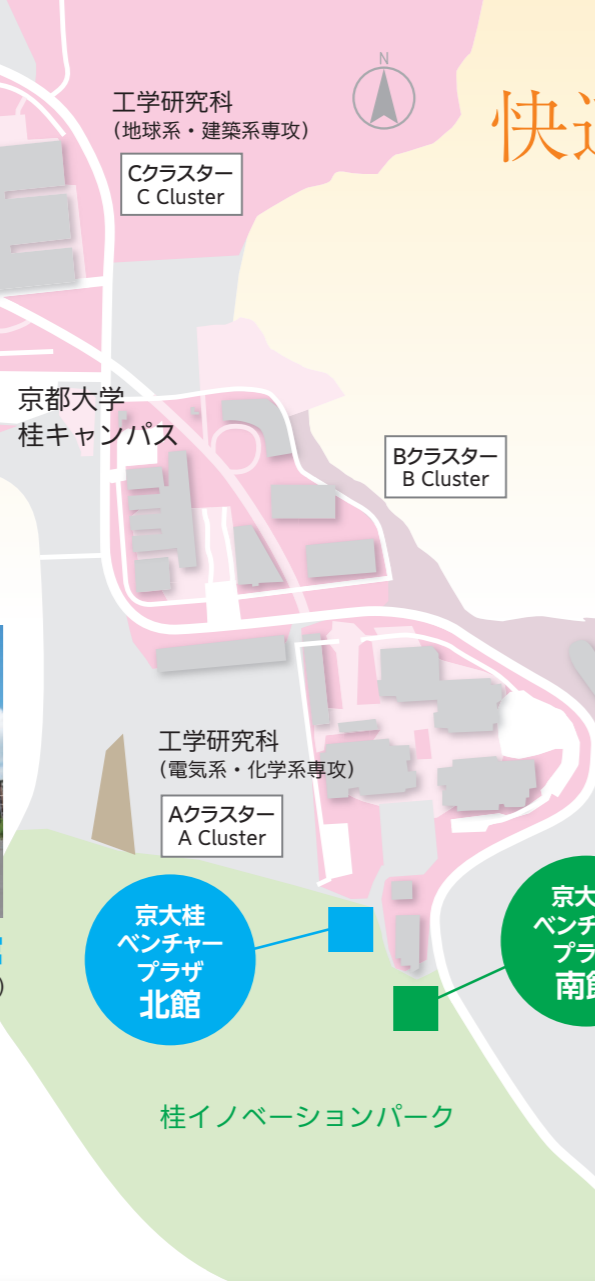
N

快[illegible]

工学研究科
（地球系・建築系専攻）

Cクラスター
C Cluster

京都大学
桂キャンパス

Bクラスター
B Cluster

工学研究科
（電気系・化学系専攻）

Aクラスター
A Cluster

京大桂
ベンチャー
プラザ
北館

京大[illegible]
ベンチ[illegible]
プラ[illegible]
南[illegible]

桂イノベーションパーク